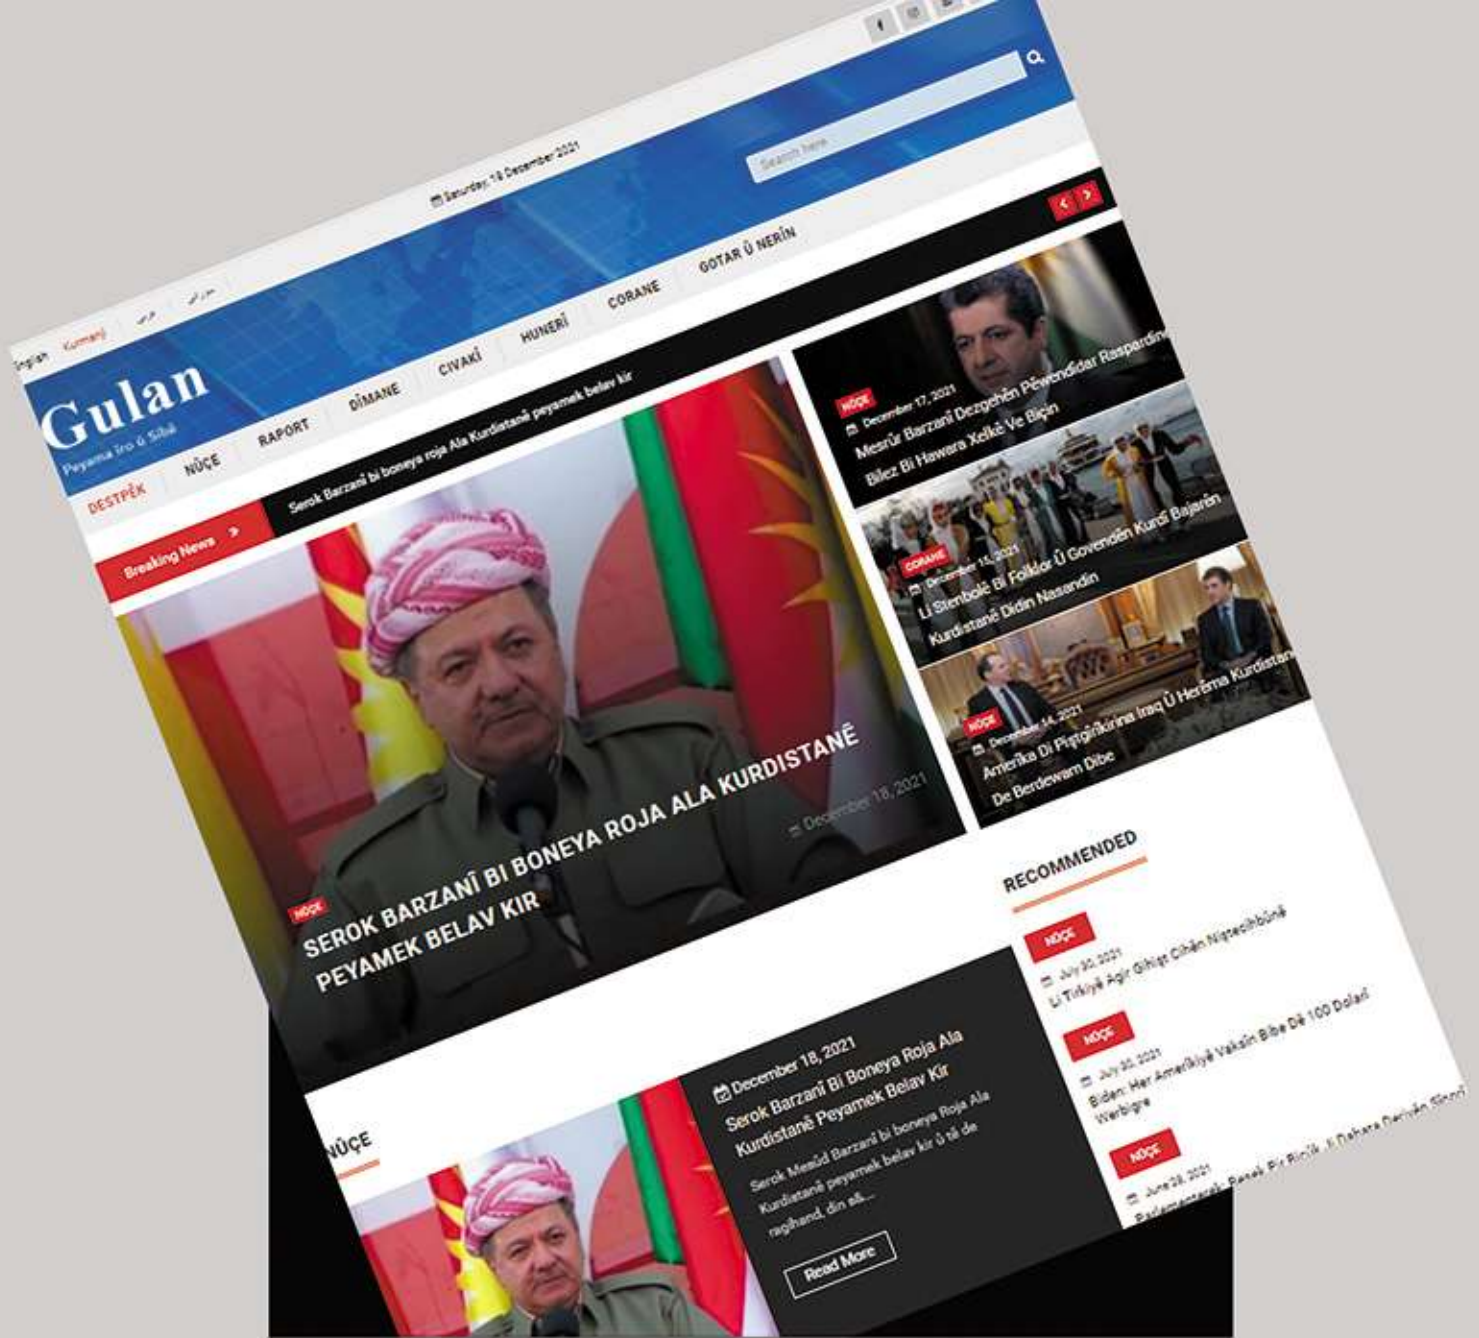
English Kurmanji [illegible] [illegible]

Saturday, 18 December 2021

Search here

Gulan
Peyama Îro û Sibê

DESTPÊK NÛÇE RAPORT DÎMANE CIVAKÎ HUNERÎ ÇORANE GOTAR Û NERÎN

Breaking News

Serok Barzanî bi boneya roja Ala Kurdistanê peyamek belav kir

NÛÇE
December 17, 2021
Mesrûr Barzanî Dezgehên Pêwendîdar Raspardin Bilez Bi Hawara Xelkê Ve Biçin

ÇORANE
December 15, 2021
Li Stenbolê Bi Folklor Û Govendên Kurdî Bajarên Kurdistanê Didin Nasandin

NÛÇE
December 14, 2021
Amerîka Di Piştgirîkirina Iraq Û Herêma Kurdistanê De Berdewam Dibe

NÛÇE
SEROK BARZANÎ BI BONEYA ROJA ALA KURDISTANÊ PEYAMEK BELAV KIR
December 18, 2021

RECOMMENDED

NÛÇE
July 30, 2021
Li Tirkiyê Agir Gihişt Cihên Niştecihbûnê

NÛÇE
July 30, 2021
Biden: Her Amerîkiyê Vaksîn Bibe Dê 100 Dolarî Werbigre

NÛÇE
June 28, 2021
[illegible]

NÛÇE

December 18, 2021
Serok Barzanî Bi Boneya Roja Ala Kurdistanê Peyamek Belav Kir
Serok Mesûd Barzanî bi boneya Roja Ala Kurdistanê peyamek belav kir û tê de ragihand, din afi...
Read More